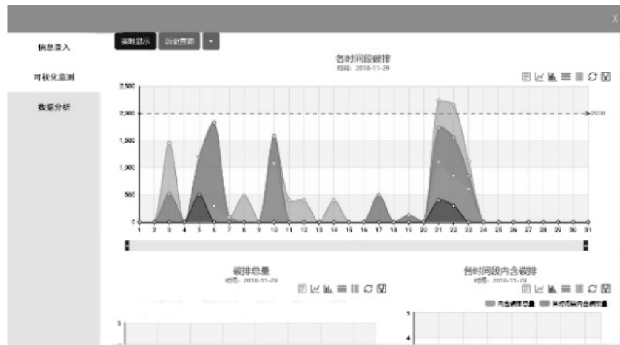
X

信息录入

可视化监测

数据分析

实时显示

历史查看

各时间段碳排
时间：2018-11-29

2,500
2,000
1,500
1,000
500
0

2000

1 2 3 4 5 6 7 8 9 10 11 12 13 14 15 16 17 18 19 20 21 22 23 24 25 26 27 28 29 30 31

碳排总量
时间：2018-11-29

各时间段内含碳排
时间：2018-11-29

5

5

4